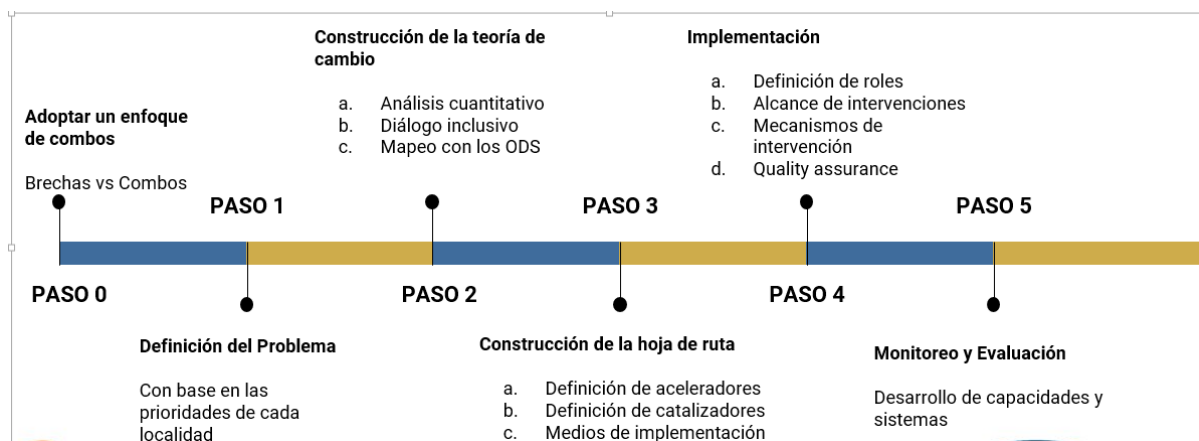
Construcción de la teoría de cambio

a. Análisis cuantitativo
b. Diálogo inclusivo
c. Mapeo con los ODS

Implementación

a. Definición de roles
b. Alcance de intervenciones
c. Mecanismos de intervención
d. Quality assurance

Adoptar un enfoque de combos

Brechas vs Combos

PASO 1

PASO 3

PASO 5

PASO 0

PASO 2

PASO 4

Definición del Problema

Con base en las prioridades de cada localidad

Construcción de la hoja de ruta

a. Definición de aceleradores
b. Definición de catalizadores
c. Medios de implementación

Monitoreo y Evaluación

Desarrollo de capacidades y sistemas